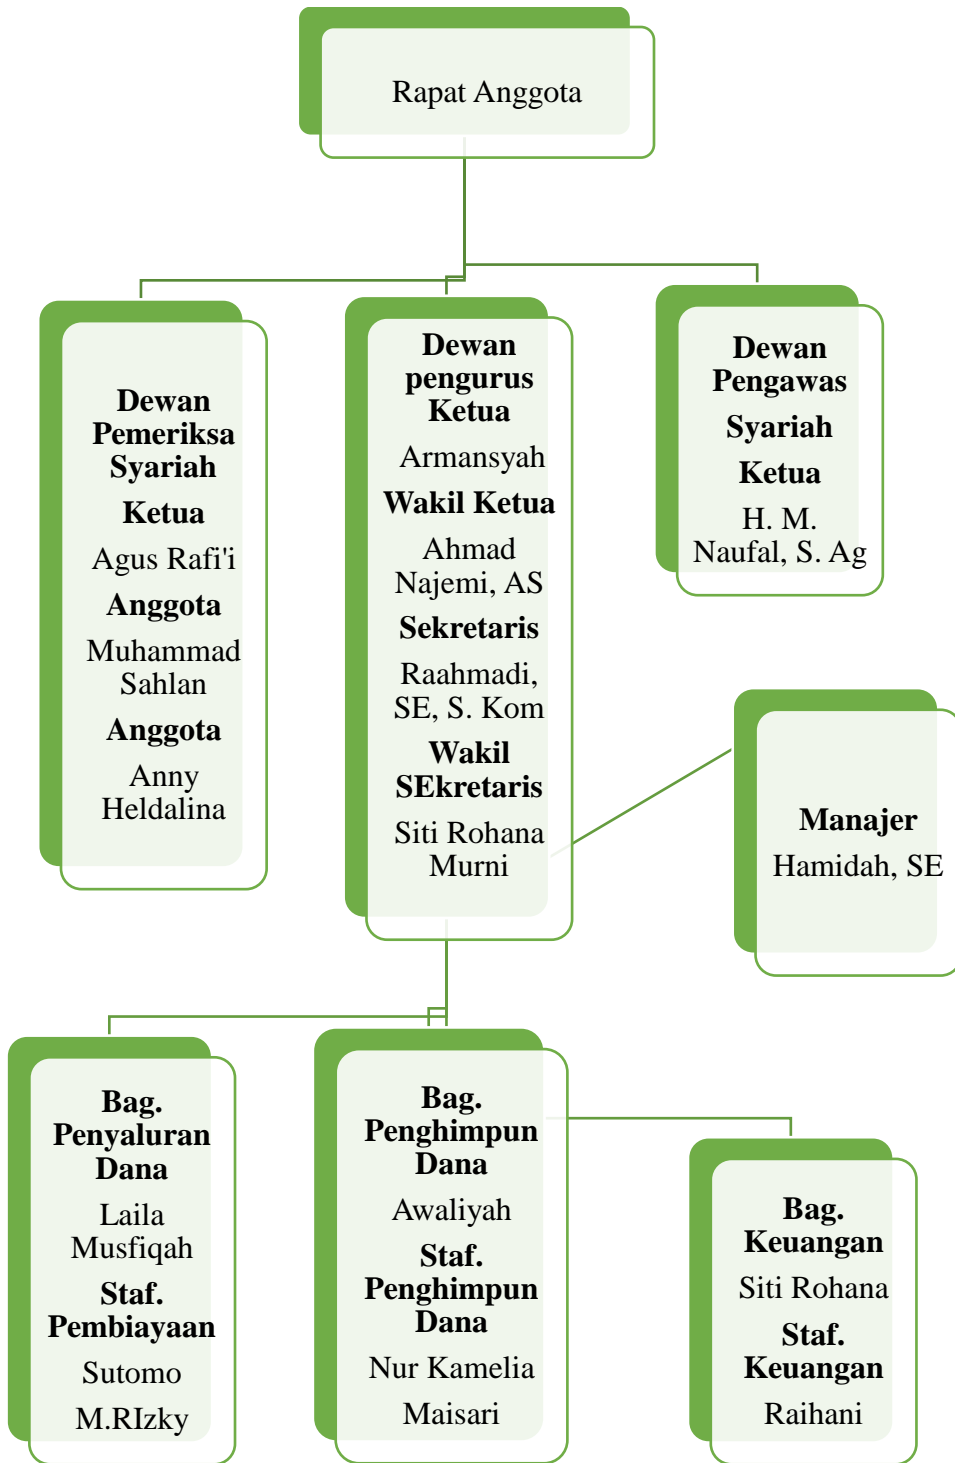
Rapat Anggota

Dewan Pemeriksa Syariah

Ketua

Agus Rafi'i

Anggota

Muhammad Sahlan

Anggota

Anny Heldalina

Dewan pengurus Ketua

Armansyah

Wakil Ketua

Ahmad Najemi, AS

Sekretaris

Raahmadi, SE, S. Kom

Wakil SEkretaris

Siti Rohana Murni

Dewan Pengawas

Syariah

Ketua

H. M. Naufal, S. Ag

Manajer

Hamidah, SE

Bag. Penyaluran Dana

Laila Musfiqah

Staf. Pembiayaan

Sutomo

M.RIzky

Bag. Penghimpun Dana

Awaliyah

Staf. Penghimpun Dana

Nur Kamelia

Maisari

Bag. Keuangan

Siti Rohana

Staf. Keuangan

Raihani